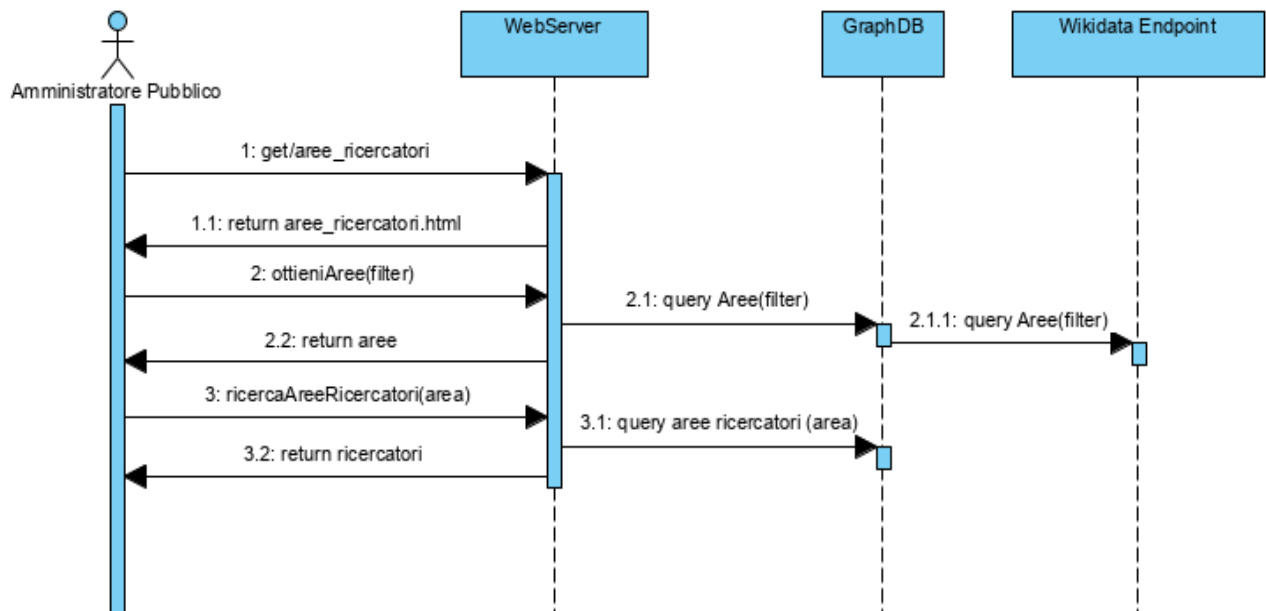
Amministratore Pubblico

WebServer

GraphDB

Wikidata Endpoint

1: get/aree_ricercatori

1.1: return aree_ricercatori.html

2: ottieniAree(filter)

2.1: query Aree(filter)

2.1.1: query Aree(filter)

2.2: return aree

3: ricercaAreeRicercatori(area)

3.1: query aree ricercatori (area)

3.2: return ricercatori